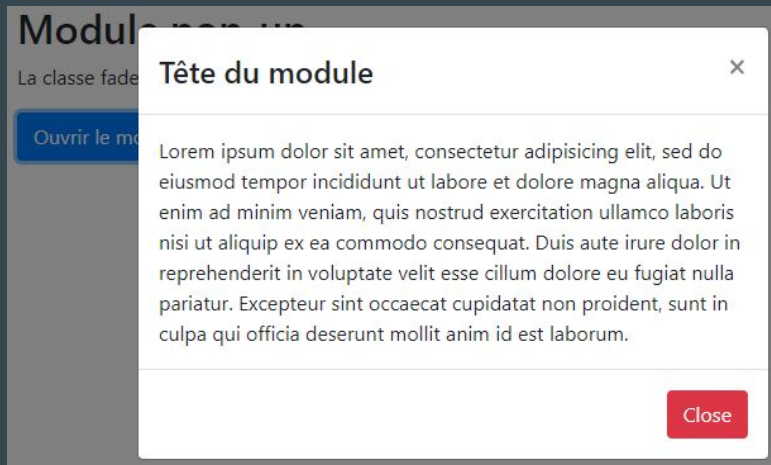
Modul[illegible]

La classe fade

Ouvrir le mo

Tête du module

×

Lorem ipsum dolor sit amet, consectetur adipisicing elit, sed do eiusmod tempor incididunt ut labore et dolore magna aliqua. Ut enim ad minim veniam, quis nostrud exercitation ullamco laboris nisi ut aliquip ex ea commodo consequat. Duis aute irure dolor in reprehenderit in voluptate velit esse cillum dolore eu fugiat nulla pariatur. Excepteur sint occaecat cupidatat non proident, sunt in culpa qui officia deserunt mollit anim id est laborum.

Close